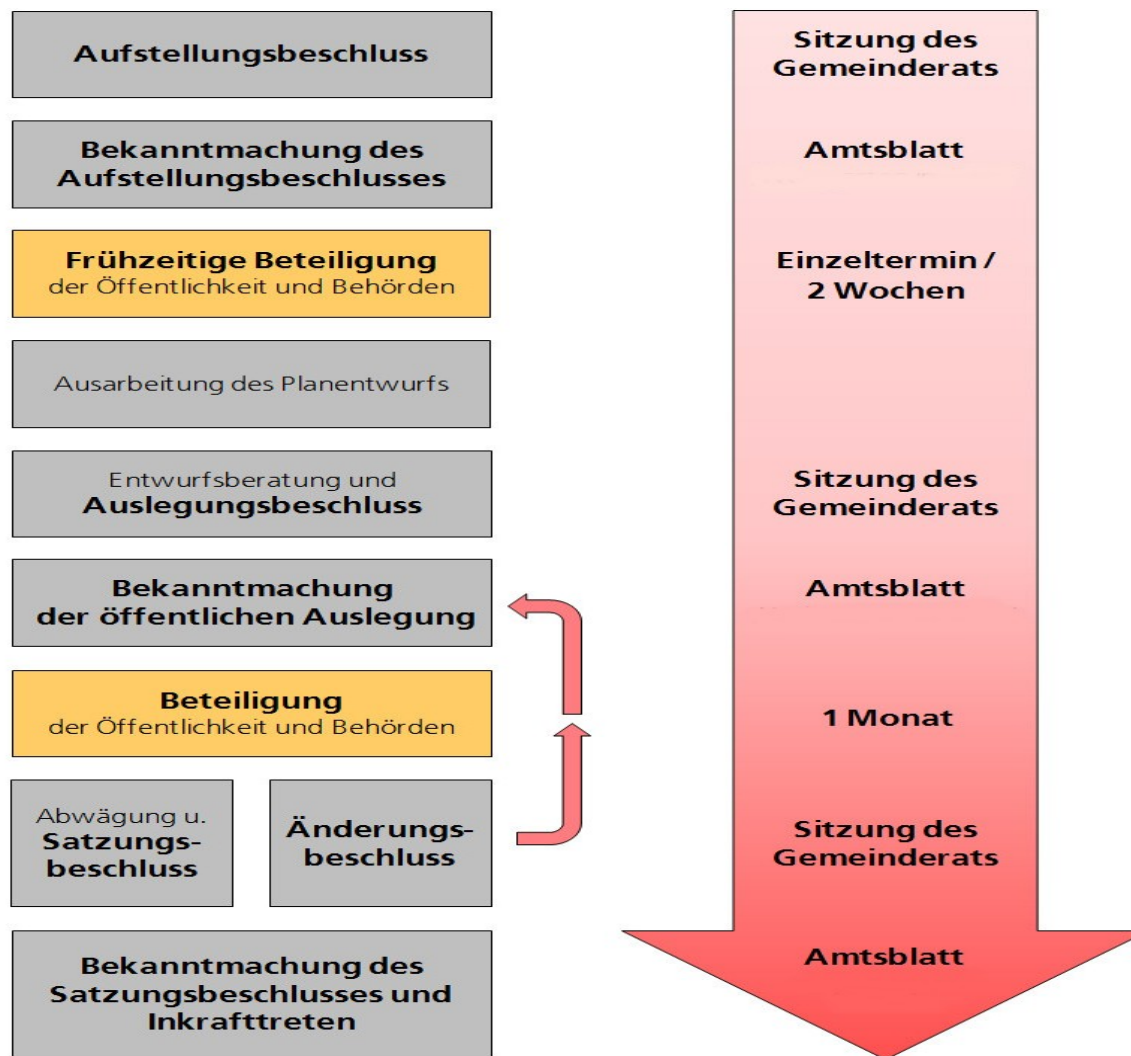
Aufstellungsbeschluss

Bekanntmachung des Aufstellungsbeschlusses

Frühzeitige Beteiligung der Öffentlichkeit und Behörden

Ausarbeitung des Planentwurfs

Entwurfsberatung und Auslegungsbeschluss

Bekanntmachung der öffentlichen Auslegung

Beteiligung der Öffentlichkeit und Behörden

Abwägung u. Satzungsbeschluss

Änderungsbeschluss

Bekanntmachung des Satzungsbeschlusses und Inkrafttreten

Sitzung des Gemeinderats

Amtsblatt

Einzeltermin / 2 Wochen

Sitzung des Gemeinderats

Amtsblatt

1 Monat

Sitzung des Gemeinderats

Amtsblatt